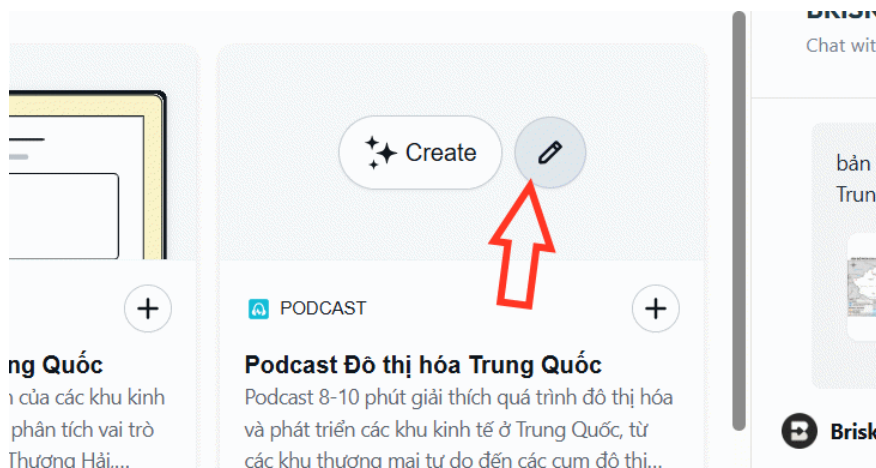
BRISK
Chat wit

Create

ng Quốc
của các khu kinh
phân tích vai trò
Thượng Hải...

PODCAST

Podcast Đô thị hóa Trung Quốc
Podcast 8-10 phút giải thích quá trình đô thị hóa và phát triển các khu kinh tế ở Trung Quốc, từ các khu thương mại tự do đến các cụm đô thị...

bản
Trung

Brisk